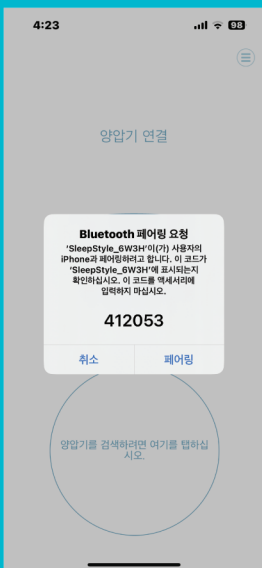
4:23

98

양압기 연결

Bluetooth 페어링 요청

'SleepStyle_6W3H'이(가) 사용자의 iPhone과 페어링하려고 합니다. 이 코드가 'SleepStyle_6W3H'에 표시되는지 확인하십시오. 이 코드를 액세서리에 입력하지 마십시오.

412053

취소

페어링

양압기를 검색하려면 여기를 탭하십시오.